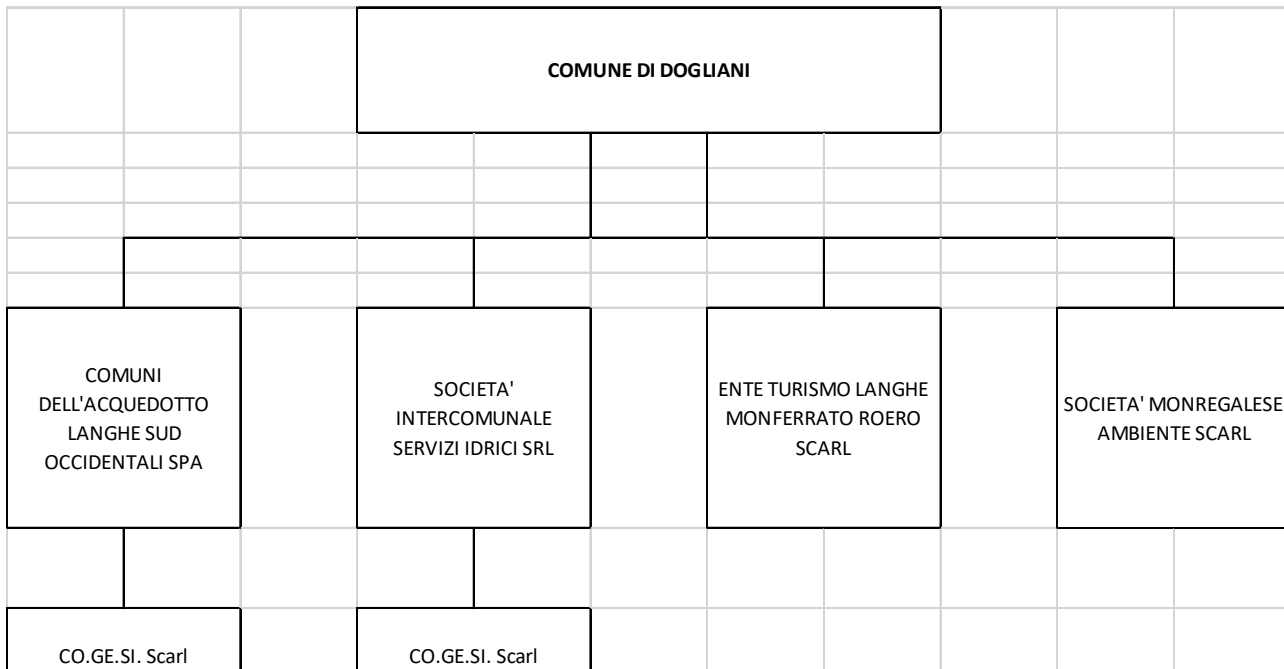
COMUNE DI DOGLIANI

COMUNI DELL'ACQUEDOTTO LANGHE SUD OCCIDENTALI SPA

SOCIETA' INTERCOMUNALE SERVIZI IDRICI SRL

ENTE TURISMO LANGHE MONFERRATO ROERO SCARL

SOCIETA' MONREGALESE AMBIENTE SCARL

CO.GE.SI. Scarl

CO.GE.SI. Scarl